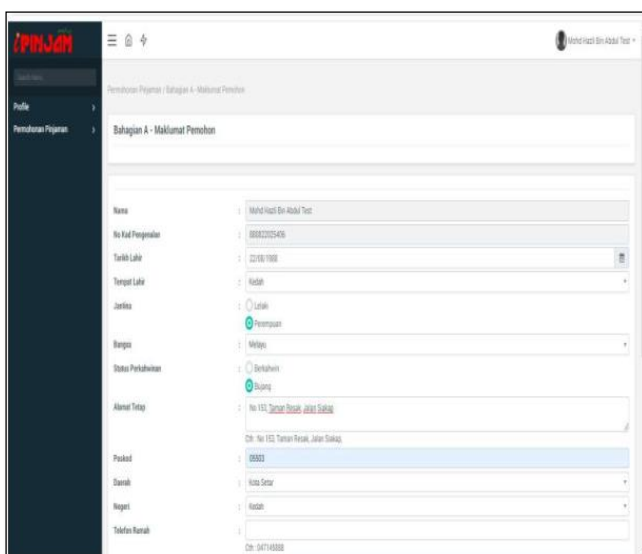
iPINJAM

Search menu

Profile

Permohonan Pinjaman

Mohd Hazli Bin Abdul Test

Permohonan Pinjaman / Bahagian A - Maklumat Pemohon

Bahagian A - Maklumat Pemohon

Nama : Mohd Hazli Bin Abdul Test

No Kad Pengenalan : 880822025456

Tarikh Lahir : 22/08/1988

Tempat Lahir : Kedah

Jantina : Lelaki
Perempuan

Bangsa : Melayu

Status Perkahwinan : Berkahwin
Bujang

Alamat Tetap : No 153, Taman Resak, Jalan Siakap

Cth: No 153, Taman Resak, Jalan Siakap

Poskod : 06503

Daerah : Kota Setar

Negeri : Kedah

Telefon Rumah :

Cth: 047145888